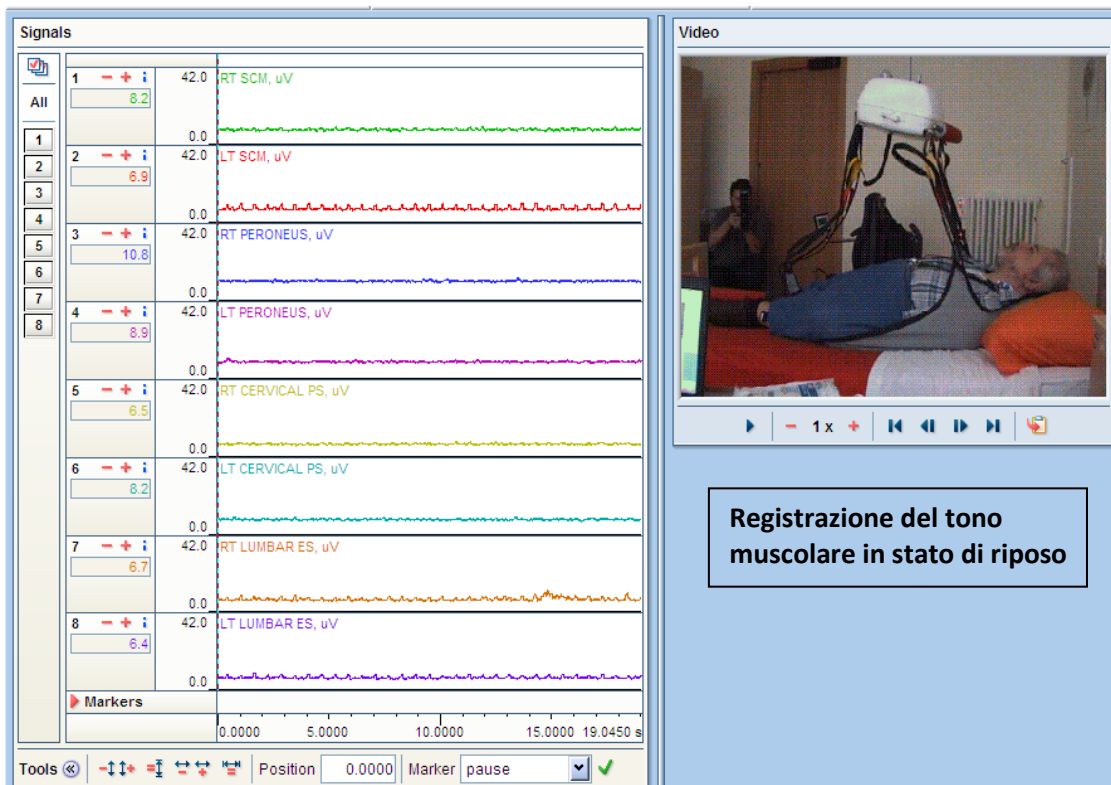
Signals

All

1
2
3
4
5
6
7
8

1 − + i 42.0 RT SCM, uV
8.2
0.0

2 − + i 42.0 LT SCM, uV
6.9
0.0

3 − + i 42.0 RT PERONEUS, uV
10.8
0.0

4 − + i 42.0 LT PERONEUS, uV
8.9
0.0

5 − + i 42.0 RT CERVICAL PS, uV
6.5
0.0

6 − + i 42.0 LT CERVICAL PS, uV
8.2
0.0

7 − + i 42.0 RT LUMBAR ES, uV
6.7
0.0

8 − + i 42.0 LT LUMBAR ES, uV
6.4
0.0

Markers

0.0000 5.0000 10.0000 15.0000 19.0450 s

Tools Position 0.0000 Marker pause

Video

− 1 x +

Registrazione del tono muscolare in stato di riposo